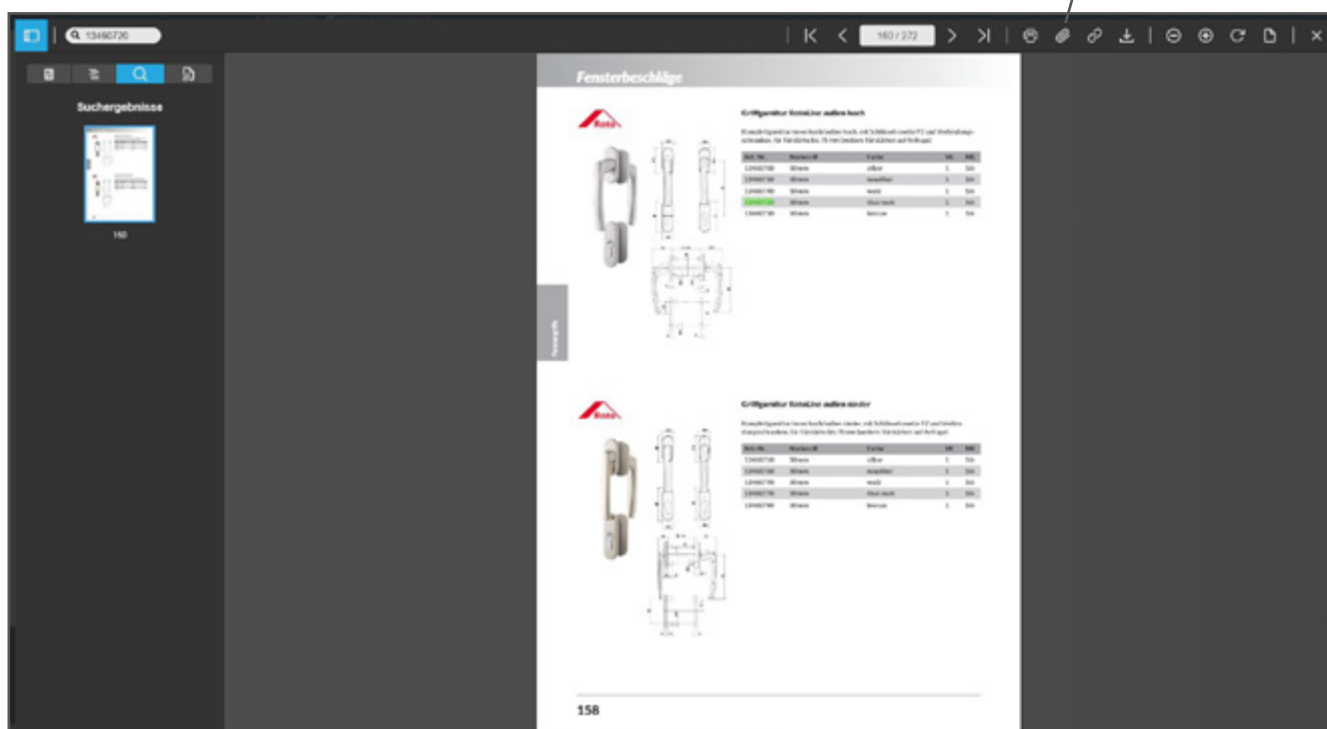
13460720

160 / 272

Suchergebnisse

160

Fensterbeschläge

Roto

Griffgarnitur RotoLine außen hoch

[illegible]

| Art.-Nr. | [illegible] | Farbe | VE | ME |
|---|---|---|---|---|
| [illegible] | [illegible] | silber | 1 | Stk |
| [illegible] | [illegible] | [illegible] | 1 | Stk |
| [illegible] | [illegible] | weiß | 1 | Stk |
| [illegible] | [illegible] | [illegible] | 1 | Stk |
| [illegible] | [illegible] | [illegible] | 1 | Stk |

Roto

Griffgarnitur RotoLine außen nieder

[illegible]

| Art.-Nr. | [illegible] | Farbe | VE | ME |
|---|---|---|---|---|
| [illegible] | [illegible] | silber | 1 | Stk |
| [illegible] | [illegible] | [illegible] | 1 | Stk |
| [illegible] | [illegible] | weiß | 1 | Stk |
| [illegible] | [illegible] | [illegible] | 1 | Stk |
| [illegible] | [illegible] | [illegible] | 1 | Stk |

158